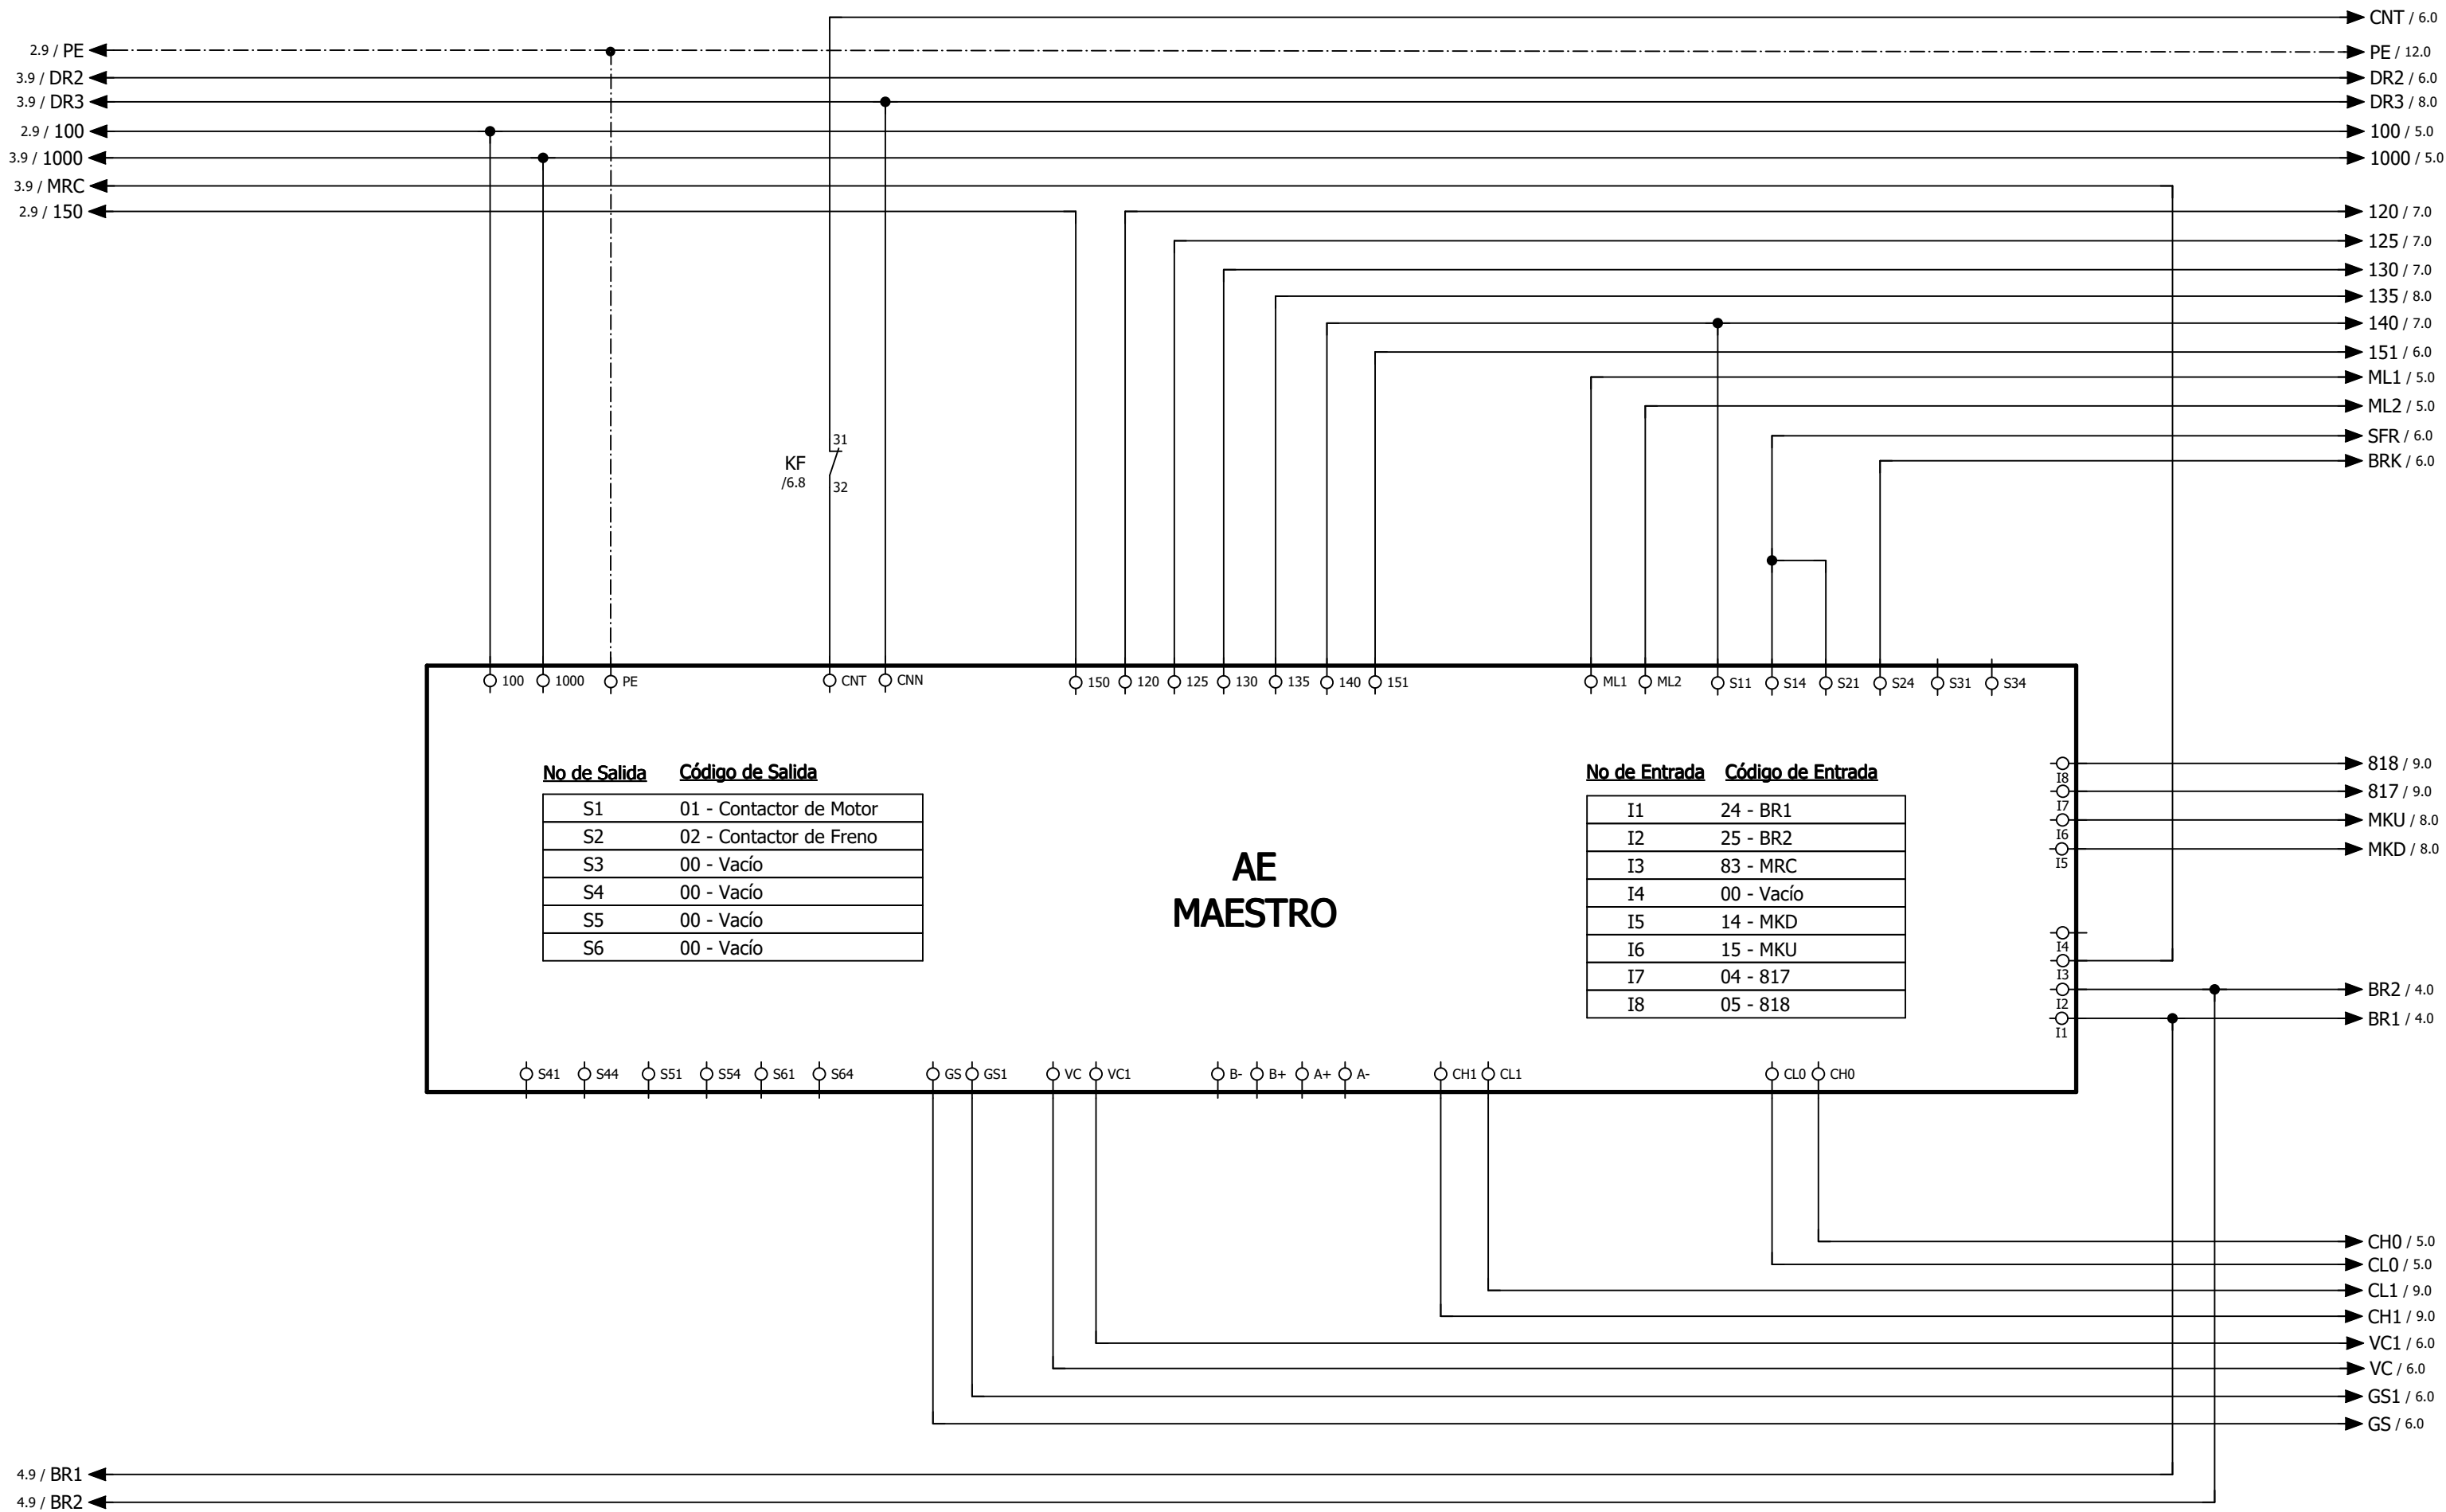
CNT / 6.0
2.9 / PE
PE / 12.0
3.9 / DR2
DR2 / 6.0
3.9 / DR3
DR3 / 8.0
2.9 / 100
100 / 5.0
3.9 / 1000
1000 / 5.0
3.9 / MRC
2.9 / 150
120 / 7.0
125 / 7.0
130 / 7.0
135 / 8.0
140 / 7.0
151 / 6.0
ML1 / 5.0
ML2 / 5.0
SFR / 6.0
BRK / 6.0

KF
/6.8
31
32

100 1000 PE CNT CNN 150 120 125 130 135 140 151 ML1 ML2 S11 S14 S21 S24 S31 S34

No de Salida | Código de Salida

| S1 | 01 - Contactor de Motor |
|---|---|
| S2 | 02 - Contactor de Freno |
| S3 | 00 - Vacío |
| S4 | 00 - Vacío |
| S5 | 00 - Vacío |
| S6 | 00 - Vacío |

AE
MAESTRO

No de Entrada | Código de Entrada

| I1 | 24 - BR1 |
|---|---|
| I2 | 25 - BR2 |
| I3 | 83 - MRC |
| I4 | 00 - Vacío |
| I5 | 14 - MKD |
| I6 | 15 - MKU |
| I7 | 04 - 817 |
| I8 | 05 - 818 |

I8 I7 I6 I5 I4 I3 I2 I1
818 / 9.0
817 / 9.0
MKU / 8.0
MKD / 8.0
BR2 / 4.0
BR1 / 4.0

S41 S44 S51 S54 S61 S64 GS GS1 VC VC1 B- B+ A+ A- CH1 CL1 CL0 CH0

CH0 / 5.0
CL0 / 5.0
CL1 / 9.0
CH1 / 9.0
VC1 / 6.0
VC / 6.0
GS1 / 6.0
GS / 6.0
4.9 / BR1
4.9 / BR2